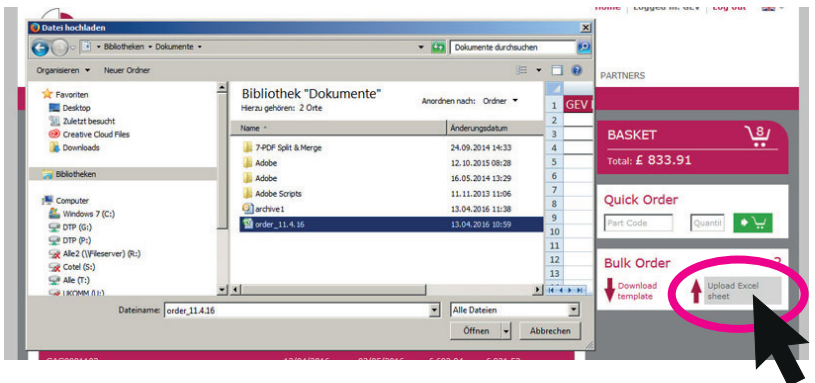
Home | Logged in: GEV | Log out

Datei hochladen

Bibliotheken • Dokumente •

Dokumente durchsuchen

Organisieren ▼ Neuer Ordner

Favoriten
Desktop
Zuletzt besucht
Creative Cloud Files
Downloads

Bibliotheken

Computer
Windows 7 (C:)
DTP (G:)
DTP (P:)
Alle2 (\\Fileserver) (R:)
Cotel (S:)
Alle (T:)
UKOMM (U:)

Bibliothek "Dokumente"
Hierzu gehören: 2 Orte

Anordnen nach: Ordner ▼

| Name | Änderungsdatum |
|---|---|
| 7-PDF Split & Merge | 24.09.2014 14:33 |
| Adobe | 12.10.2015 08:28 |
| Adobe | 16.05.2014 13:29 |
| Adobe Scripts | 11.11.2013 11:06 |
| archive1 | 13.04.2016 11:38 |
| order_11.4.16 | 13.04.2016 10:59 |

Dateiname: order_11.4.16

Alle Dateien

Öffnen

Abbrechen

1 GEV
2
3
4
5
6
7
8
9
10
11
12
13

PARTNERS

BASKET
8
Total: £ 833.91

Quick Order
Part Code
Quanti

Bulk Order
Download template
Upload Excel sheet